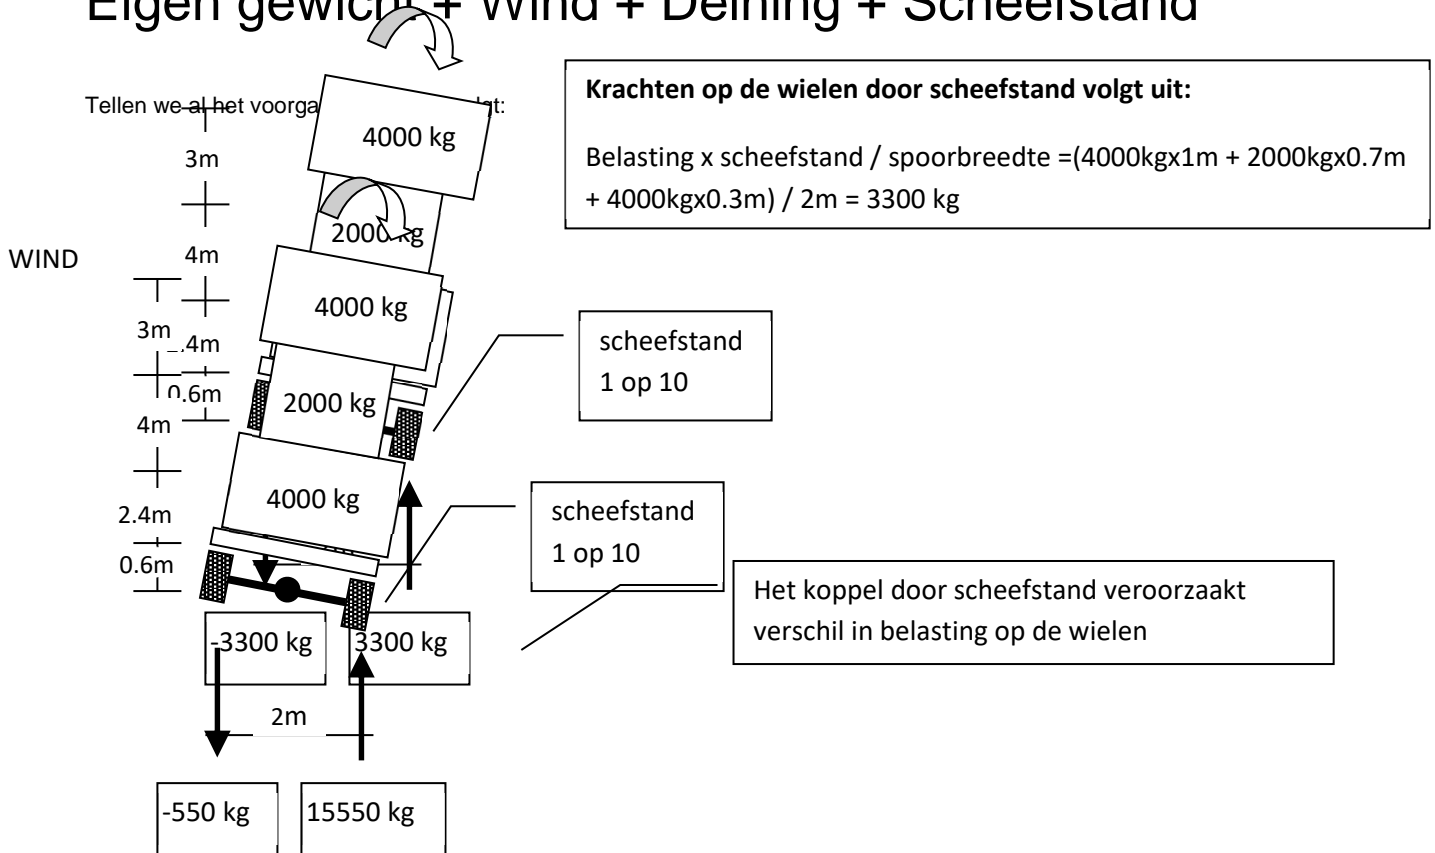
Eigen gewicht + Wind + Deining + Scheefstand

Tellen we al het voorga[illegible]t:

Krachten op de wielen door scheefstand volgt uit:

Belasting x scheefstand / spoorbreedte =(4000kgx1m + 2000kgx0.7m + 4000kgx0.3m) / 2m = 3300 kg

4000 kg

3m

2000 kg

WIND

4m

4000 kg

3m

2.4m

0.6m

2000 kg

4m

scheefstand
1 op 10

4000 kg

2.4m

0.6m

scheefstand
1 op 10

Het koppel door scheefstand veroorzaakt verschil in belasting op de wielen

-3300 kg

3300 kg

2m

-550 kg

15550 kg